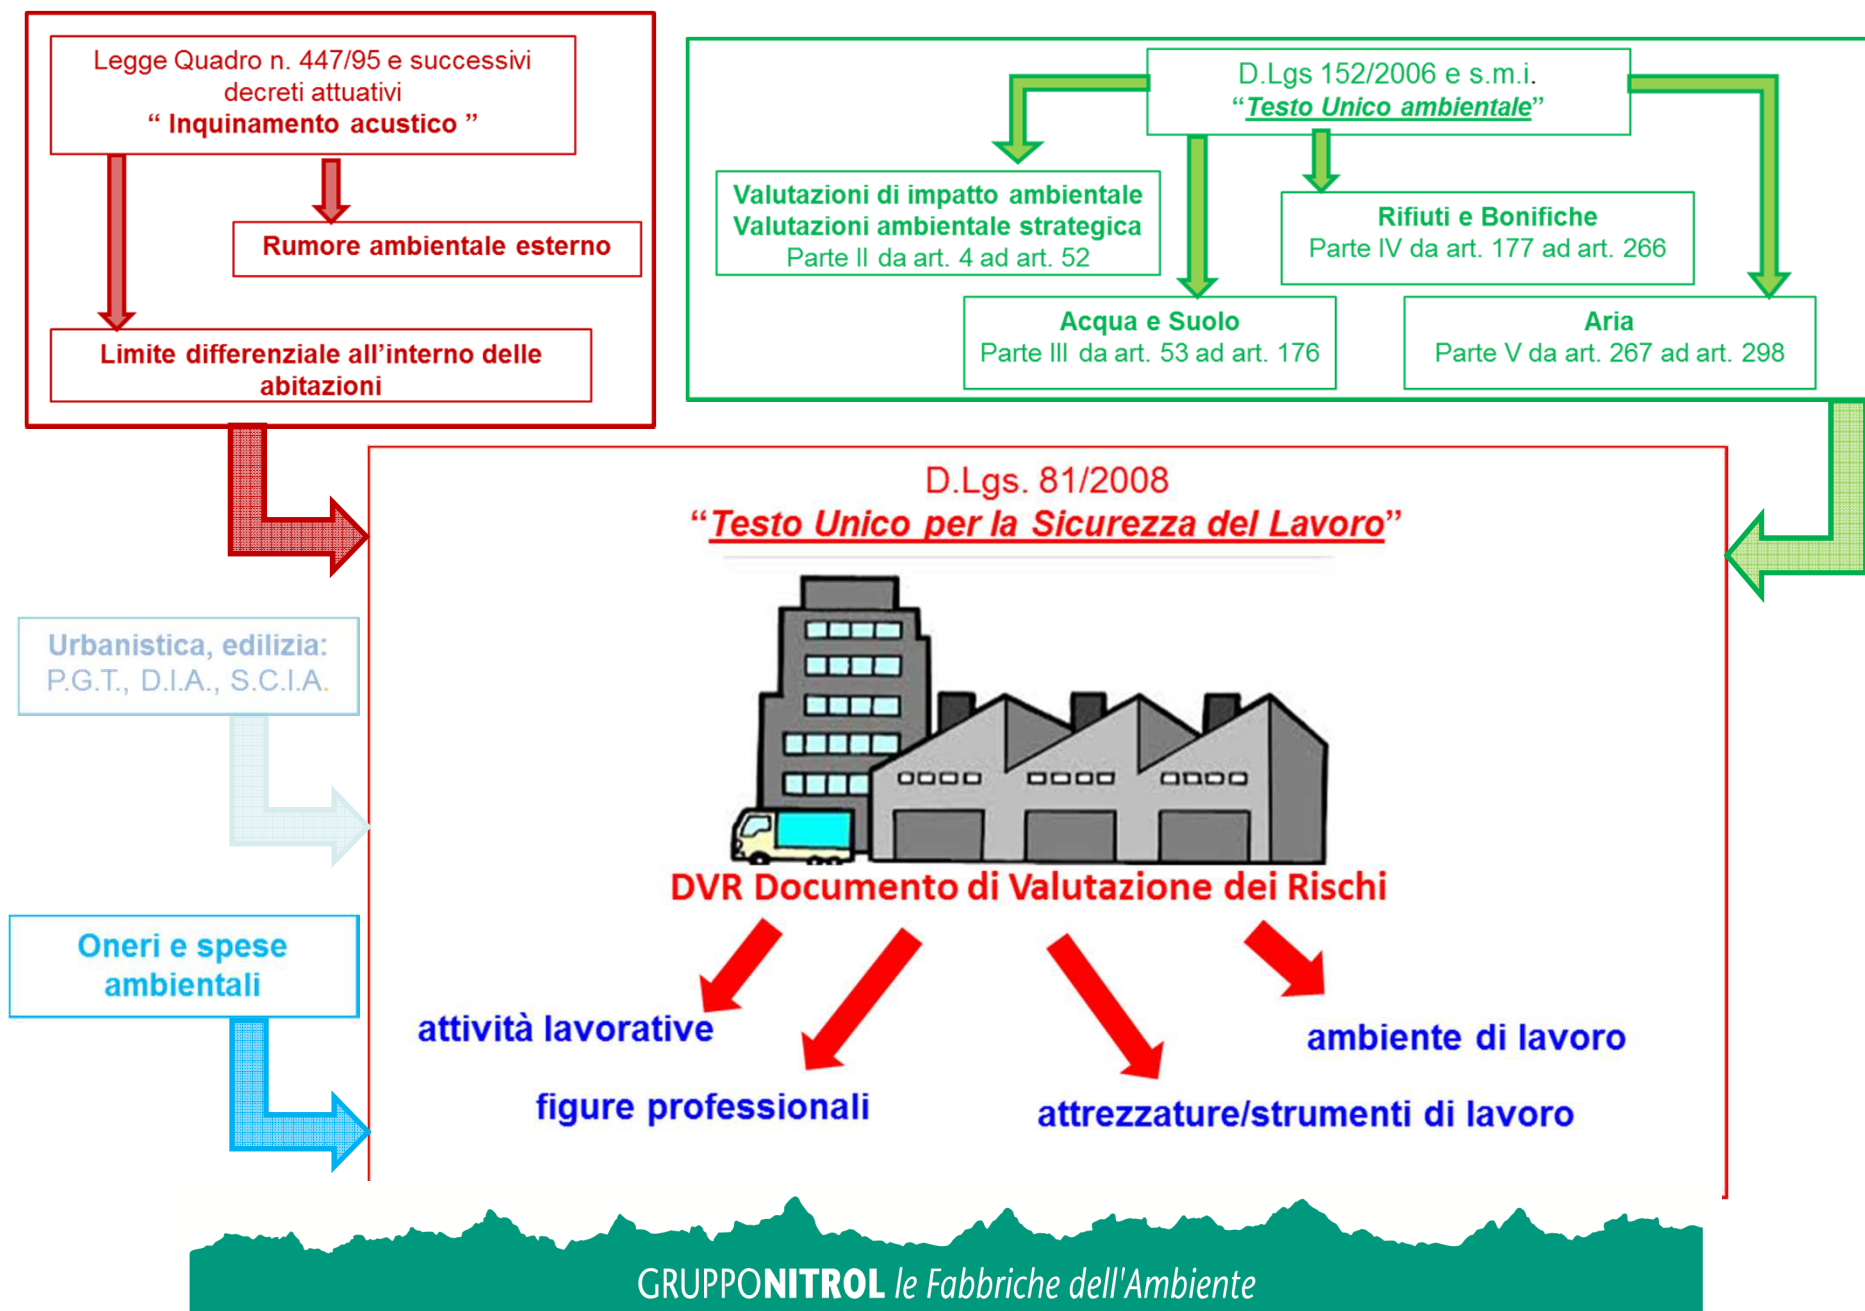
Legge Quadro n. 447/95 e successivi decreti attuativi
“ Inquinamento acustico ”

Rumore ambientale esterno

Limite differenziale all’interno delle abitazioni

D.Lgs 152/2006 e s.m.i.
“Testo Unico ambientale”

Valutazioni di impatto ambientale
Valutazioni ambientale strategica
Parte II da art. 4 ad art. 52

Rifiuti e Bonifiche
Parte IV da art. 177 ad art. 266

Acqua e Suolo
Parte III da art. 53 ad art. 176

Aria
Parte V da art. 267 ad art. 298

D.Lgs. 81/2008
“Testo Unico per la Sicurezza del Lavoro”

Urbanistica, edilizia:
P.G.T., D.I.A., S.C.I.A.

DVR Documento di Valutazione dei Rischi

Oneri e spese ambientali

attività lavorative

figure professionali

attrezzature/strumenti di lavoro

ambiente di lavoro

GRUPPONITROL le Fabbriche dell'Ambiente